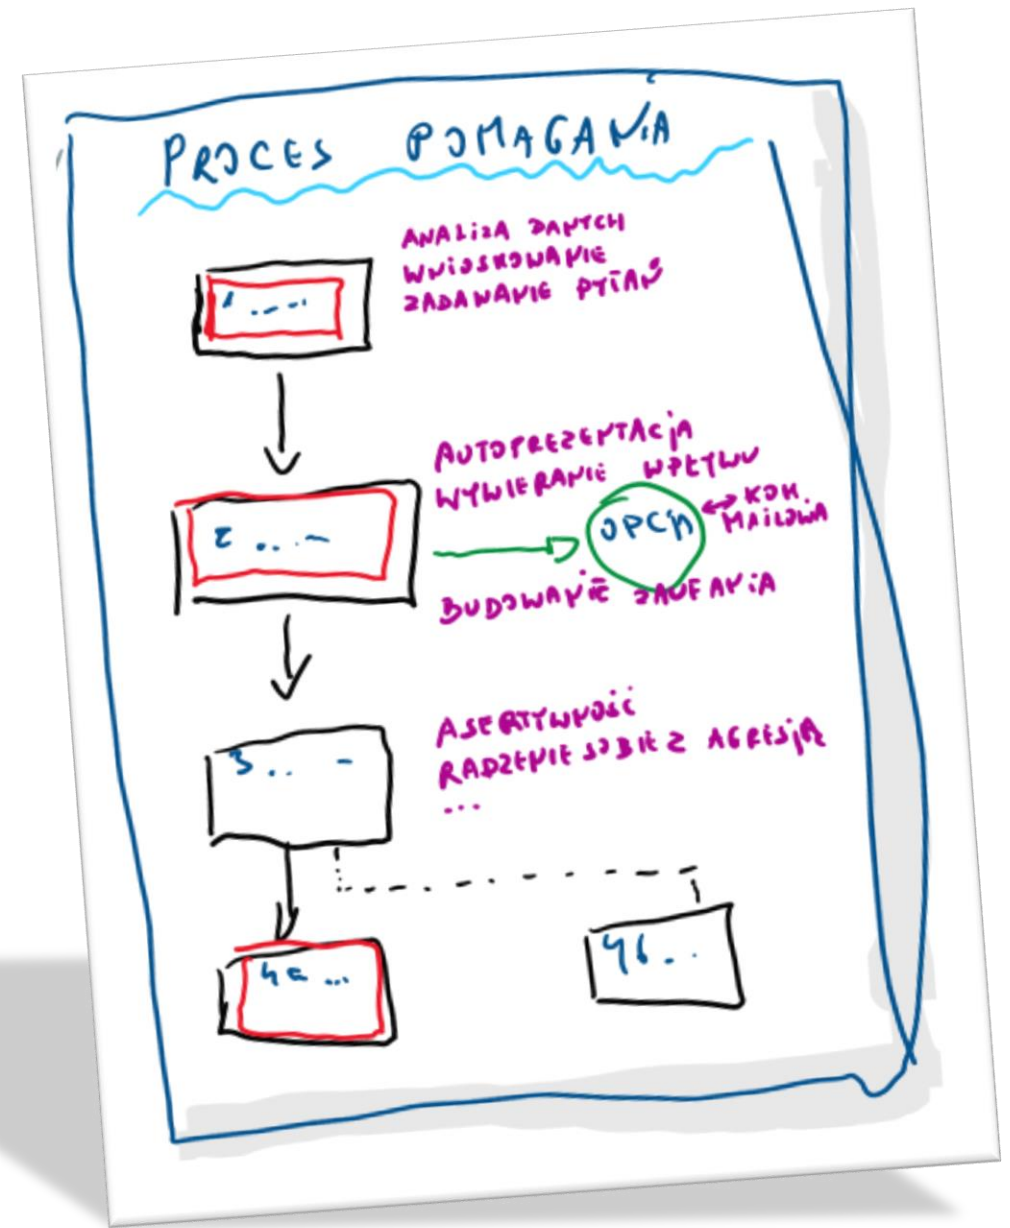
PROCES POMAGANIA

ANALIZA DANYCH
WNIOSKOWANIE
ZADAWANIE PYTAŃ

1. ...

AUTOPREZENTACJA
WYWIERANIE WPŁYWU

2. ...

OPCJA

KOM. MAILOWA

BUDOWANIE ZAUFANIA

ASERTYWNOŚĆ
RADZENIE SOBIE Z AGRESJĄ
...

3. ...

4a ...

4b ...